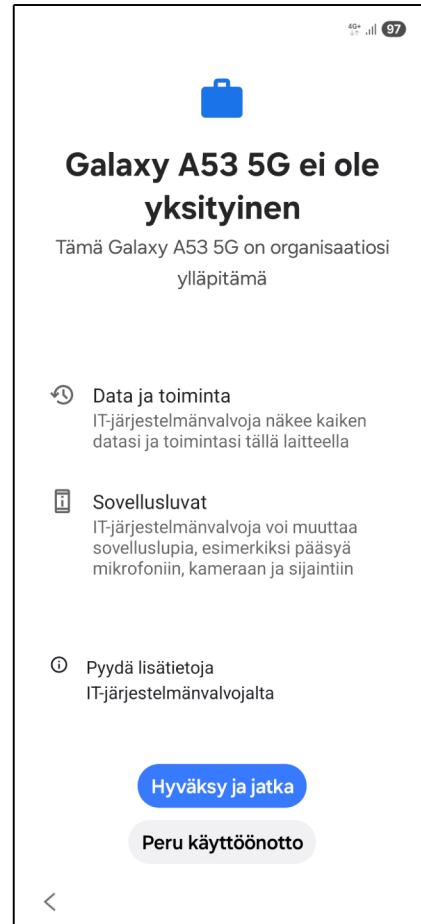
4G+ 97

Galaxy A53 5G ei ole yksityinen

Tämä Galaxy A53 5G on organisaatiosi ylläpitämä

Data ja toiminta
IT-järjestelmänvalvoja näkee kaiken datasi ja toimintasi tällä laitteella

Sovellusluvat
IT-järjestelmänvalvoja voi muuttaa sovelluslupia, esimerkiksi pääsyä mikrofoniin, kameraan ja sijaintiin

Pyydä lisätietoja IT-järjestelmänvalvojalta

Hyväksy ja jatka

Peru käyttöönotto

<